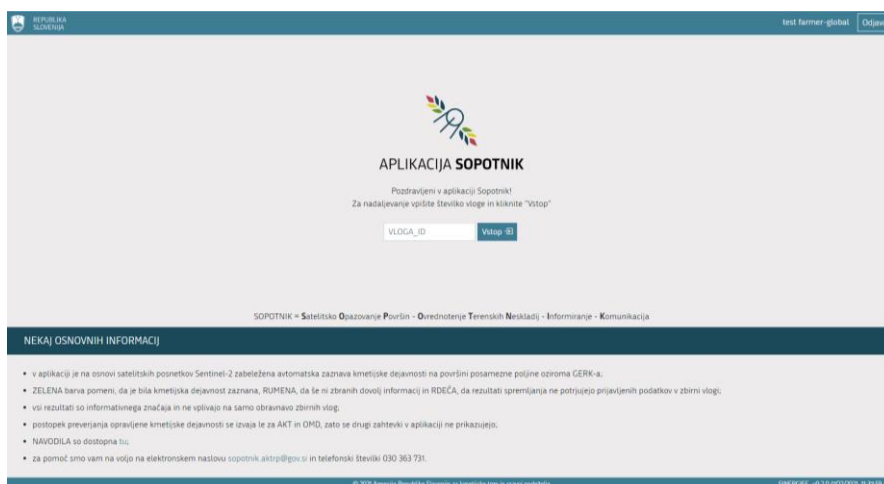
REPUBLIKA SLOVENIJA

test farmer-global Odjav

APLIKACIJA **SOPOTNIK**

Pozdravljeni v aplikaciji Sopotnik!
Za nadaljevanje vpišite številko vloge in kliknite "Vstop"

VLOGA_ID

Vstop

SOPOTNIK = **S**atelitsko **O**pazovanje **P**ovršin - **O**vrednotenje **T**erenskih **N**eskladij - **I**nformiranje - **K**omunikacija

NEKAJ OSNOVNIH INFORMACIJ

• v aplikaciji je na osnovi satelitskih posnetkov Sentinel-2 zabeležena avtomatska zaznava kmetijske dejavnosti na površini posamezne poljine oziroma GERK-a.

• ZELENA barva pomeni, da je bila kmetijska dejavnost zaznana, RUMENA, da še ni zbranih dovolj informacij in RDEČA, da rezultati spremljanja ne potrjujejo prijavljenih podatkov v zbirni vlogi;

• vsi rezultati so informativnega značaja in ne vplivajo na samo obravnavo zbirnih vlog;

• postopek preverjanja opravljene kmetijske dejavnosti se izvaja le za AKT in OMD, zato se drugi zahtevki v aplikaciji ne prikazujejo.

• NAVODILA so dostopna tu;

• za pomoč smo vam na voljo na elektronskem naslovu sopotnik.aktrp@gov.si in telefonski številki 030 363 731.

© 2021 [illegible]

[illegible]